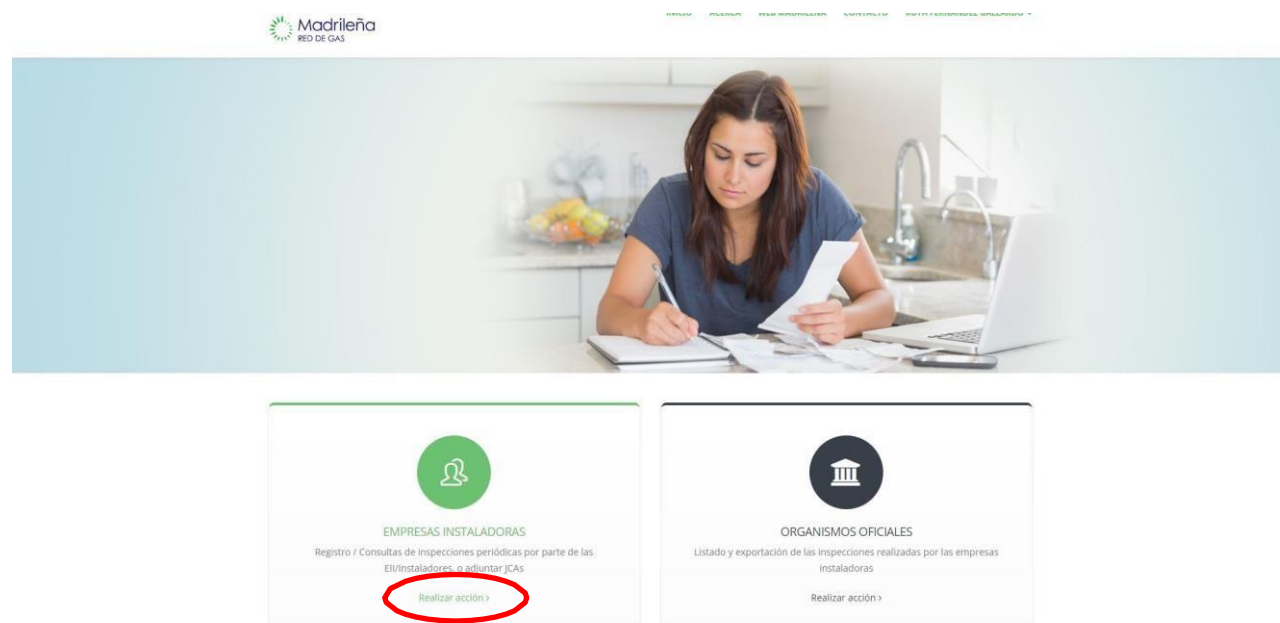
Madrileña
RED DE GAS

INICIO ACERCA WEB MADRILEÑA CONTACTO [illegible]

EMPRESAS INSTALADORAS
Registro / Consultas de inspecciones periódicas por parte de las EII/Instaladores, o adjuntar JCAs
Realizar acción ›

ORGANISMOS OFICIALES
Listado y exportación de las inspecciones realizadas por las empresas instaladoras
Realizar acción ›